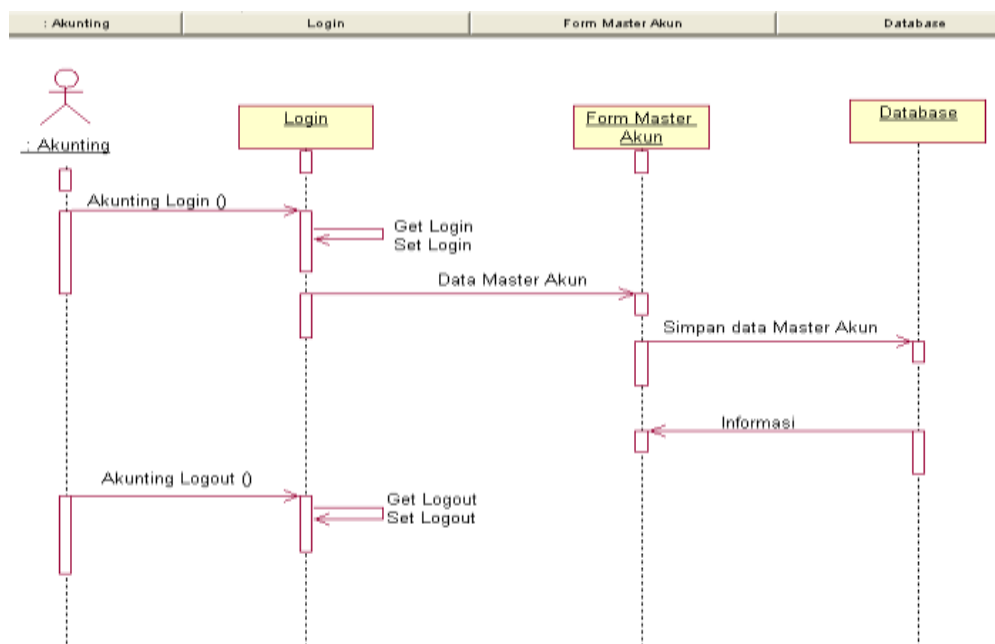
: Akunting | Login | Form Master Akun | Database

: Akunting

Login

Form Master Akun

Database

Akunting Login ()

Get Login
Set Login

Data Master Akun

Simpan data Master Akun

Informasi

Akunting Logout ()

Get Logout
Set Logout